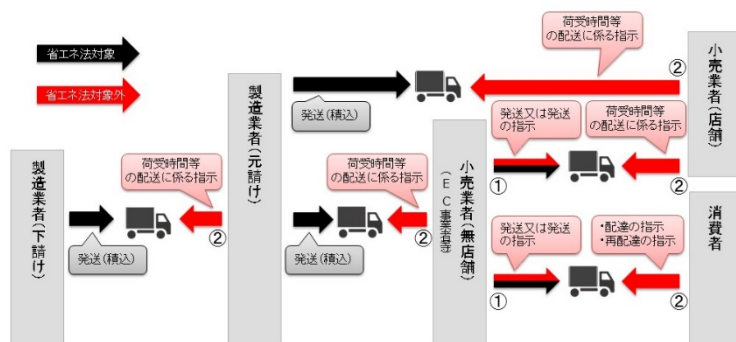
省エネ法対象

省エネ法対象外

製造業者(下請け)

荷受時間等の配送に係る指示

②

発送(積込)

製造業者(元請け)

発送(積込)

荷受時間等の配送に係る指示

②

発送(積込)

小売業者(無店舗)(EC事業者等)

荷受時間等の配送に係る指示

②

小売業者(店舗)

発送又は発送の指示

荷受時間等の配送に係る指示

①

②

発送又は発送の指示

・配達の指示
・再配達の指示

①

②

消費者